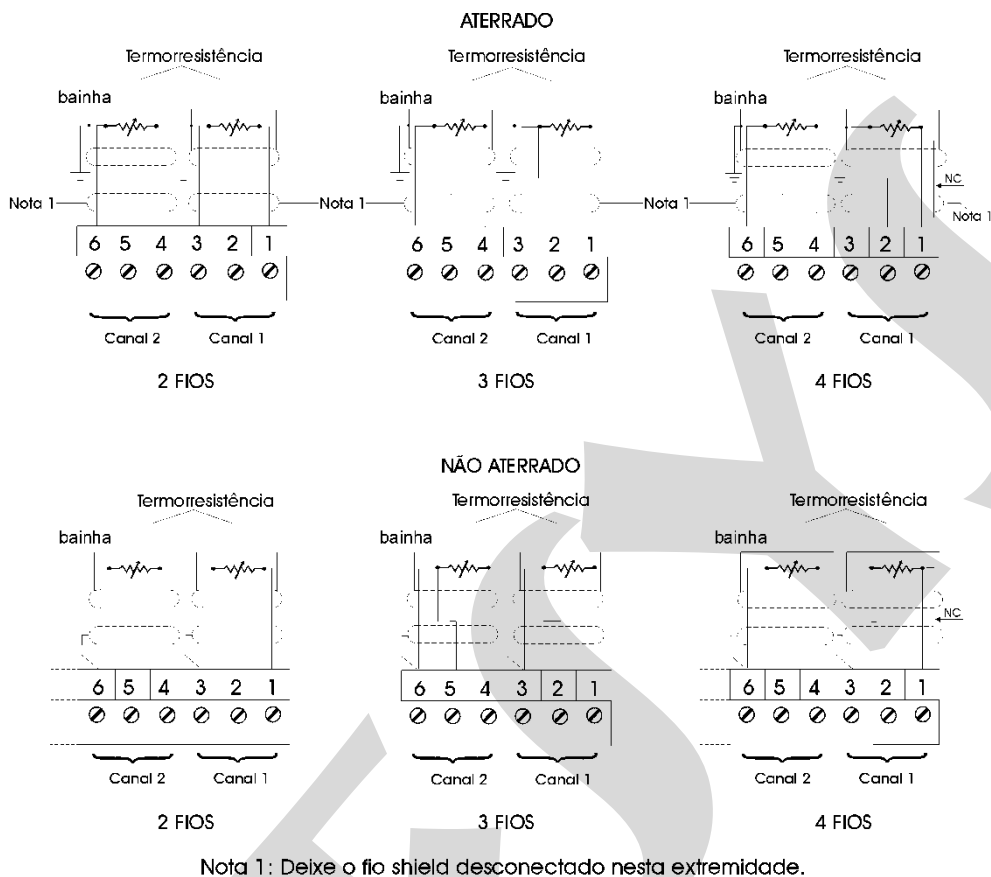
ATERRADO

Termorresistência
bainha
Nota 1
6 5 4 3 2 1
Canal 2 Canal 1
2 FIOS

Termorresistência
bainha
Nota 1
6 5 4 3 2 1
Canal 2 Canal 1
3 FIOS

Termorresistência
bainha
Nota 1
NC
Nota 1
6 5 4 3 2 1
Canal 2 Canal 1
4 FIOS

NÃO ATERRADO

Termorresistência
bainha
6 5 4 3 2 1
Canal 2 Canal 1
2 FIOS

Termorresistência
bainha
6 5 4 3 2 1
Canal 2 Canal 1
3 FIOS

Termorresistência
bainha
NC
6 5 4 3 2 1
Canal 2 Canal 1
4 FIOS

Nota 1: Deixe o fio shield desconectado nesta extremidade.